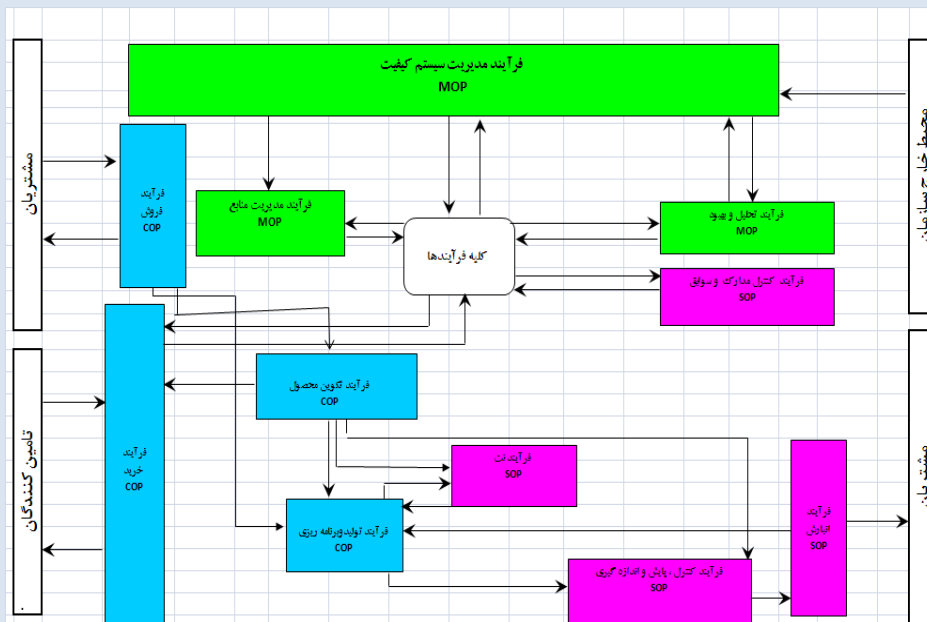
فرآیند مدیریت سیستم کیفیت
MOP

مشتریان

فرآیند
فروش
COP

فرآیند مدیریت منابع
MOP

کلیه فرآیندها

فرآیند تحلیل و بهبود
MOP

فرآیند کنترل مدارک و سوابق
SOP

محیط خارج سازمان

تامین کنندگان

فرآیند
خرید
COP

فرآیند تکوین محصول
COP

فرآیند ان
SOP

فرآیند تولید و برنامه ریزی
COP

فرآیند کنترل، پایش و اندازه گیری
SOP

فرآیند
انبارش
SOP

مشتریان